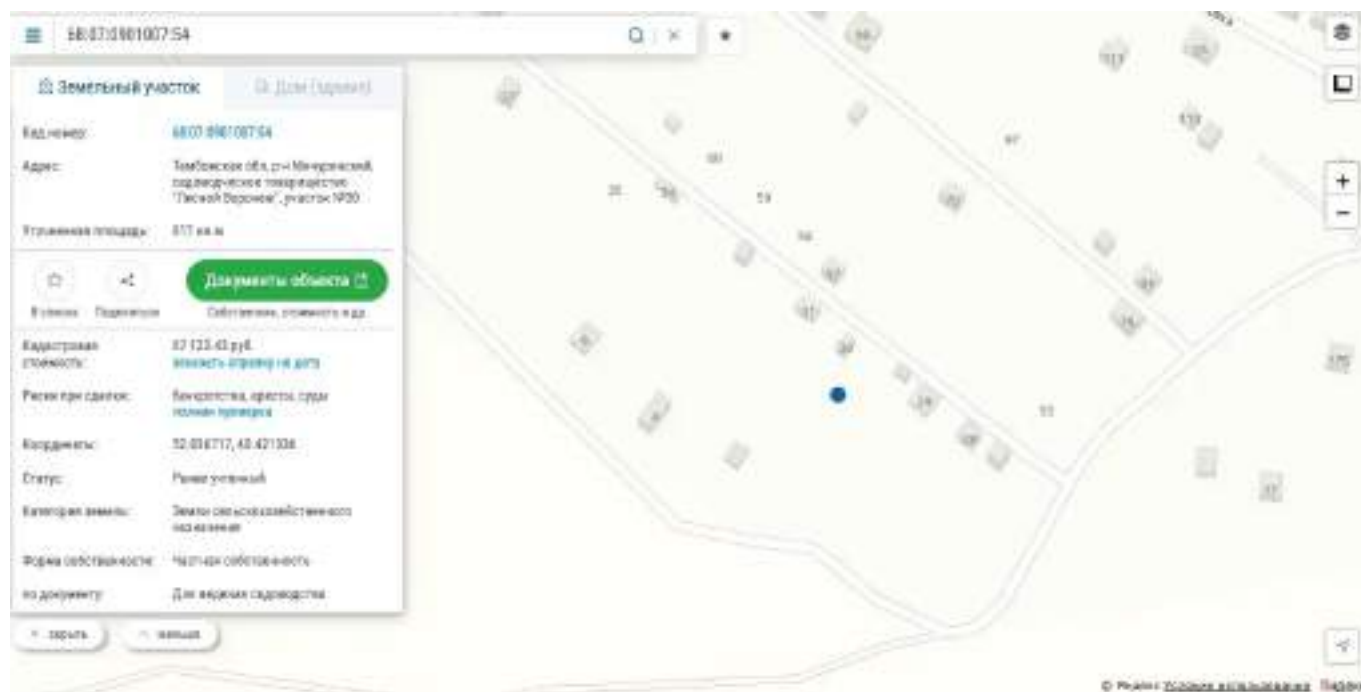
68:07:0901007:54

Земельный участок | Дом (здание)

Кад. номер: 68:07:0901007:54

Адрес: Тамбовская обл, р-н Мичуринский, садоводческое товарищество "Лесной Воронеж", участок №30

Уточненная площадь: 817 кв.м

В списке | Поделиться

Документы объекта

Собственники, стоимость и др.

Кадастровая стоимость: 87 123.43 руб.
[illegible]

Риски при сделках: Банкротства, аресты, суды
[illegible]

Координаты: 52.856717, 40.421336

Статус: Ранее учтенный

Категория земель: Земли сельскохозяйственного назначения

Форма собственности: Частная собственность

по документу: Для ведения садоводства

× Закрыть | ^ Меньше

© Яндекс Условия использования

20 56 59 58 53 117 125 119 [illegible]